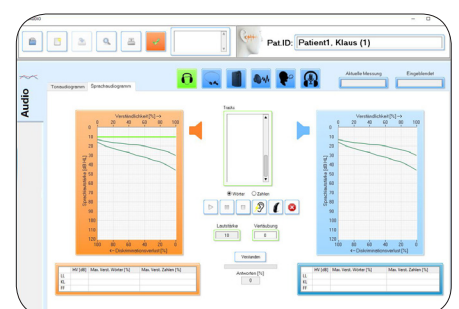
Audio

Pat.ID: Patient1, Klaus (1)

Audio

Tonaudiogramm Sprachaudiogramm

Aktuelle Messung Eingabeende

Verständlichkeit [%] →
0 20 40 60 80 100
0
10
20
30
40
50
60
70
80
90
100
110
120
100 80 60 40 20 0
← Diskriminationsverlust [%]
Sprachschallpegel [dB HL]

Testliste

Wörter Zahlen

Lautstärke
10

Vertäubung
0

Verwerfen

Antworten [%]
0

Verständlichkeit [%] →
0 20 40 60 80 100
0
10
20
30
40
50
60
70
80
90
100
110
120
100 80 60 40 20 0
← Diskriminationsverlust [%]
Sprachschallpegel [dB HL]

| | HV [dB] | Max. Verst. Wörter [%] | Max. Verst. Zahlen [%] |
|---|---|---|---|
| LL | | | |
| KL | | | |
| FF | | | |

| | HV [dB] | Max. Verst. Wörter [%] | Max. Verst. Zahlen [%] |
|---|---|---|---|
| LL | | | |
| KL | | | |
| FF | | | |